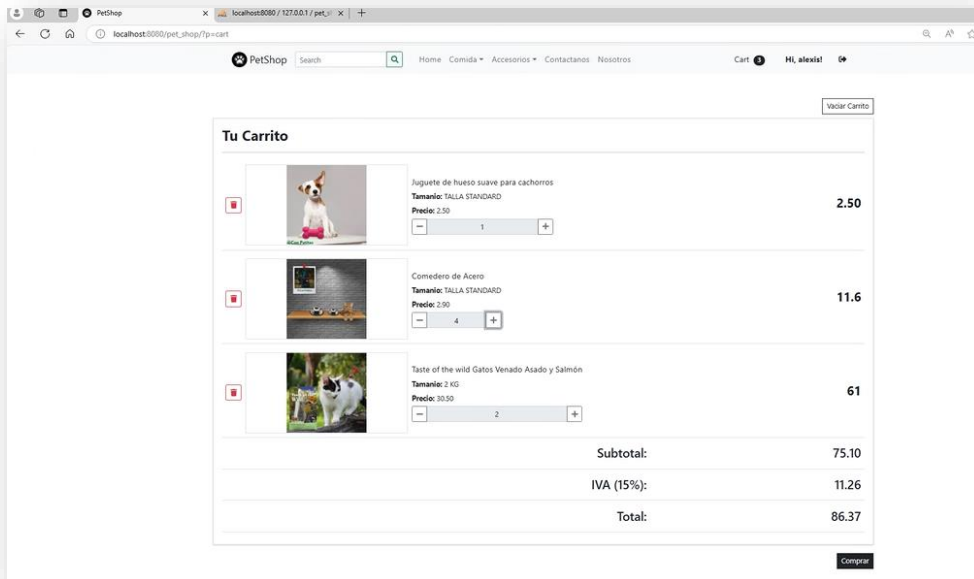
PetShop × localhost:8080 / 127.0.0.1 / pet_sh × +

localhost:8080/pet_shop/?p=cart

PetShop Search Home Comida ▾ Accesorios ▾ Contactanos Nosotros Cart 3 Hi, alexis!

Vaciar Carrito

Tu Carrito

Juguete de hueso suave para cachorros
Tamanio: TALLA STANDARD
Precio: 2.50
− 1 +
2.50

Comedero de Acero
Tamanio: TALLA STANDARD
Precio: 2.90
− 4 +
11.6

Taste of the wild Gatos Venado Asado y Salmón
Tamanio: 2 KG
Precio: 30.50
− 2 +
61

Subtotal: 75.10

IVA (15%): 11.26

Total: 86.37

Comprar